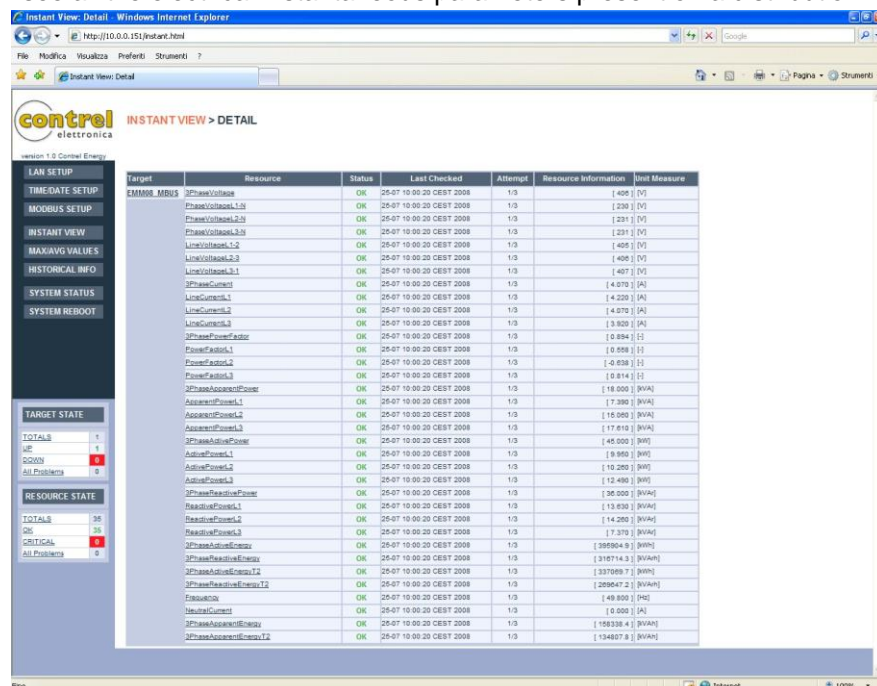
Instant View: Detail - Windows Internet Explorer
http://10.0.0.151/instant.html
Google
File Modifica Visualizza Preferiti Strumenti ?
Instant View: Detail
Pagina Strumenti

contrel elettronica
INSTANT VIEW > DETAIL
version 1.0 Contrel Energy
LAN SETUP
TIME/DATE SETUP
MODBUS SETUP
INSTANT VIEW
MAX/AVG VALUES
HISTORICAL INFO
SYSTEM STATUS
SYSTEM REBOOT

TARGET STATE
| TOTALS | 1 |
|---|---|
| UP | 1 |
| DOWN | 0 |
| All Problems | 0 |

RESOURCE STATE
| TOTALS | 35 |
|---|---|
| OK | 35 |
| CRITICAL | 0 |
| All Problems | 0 |

| Target | Resource | Status | Last Checked | Attempt | Resource Information | Unit Measure |
|---|---|---|---|---|---|---|
| EMM08_MBUS | 3PhaseVoltage | OK | 25-07 10:00:20 CEST 2008 | 1/3 | [ 406 ] | [V] |
| | PhaseVoltageL1-N | OK | 25-07 10:00:20 CEST 2008 | 1/3 | [ 230 ] | [V] |
| | PhaseVoltageL2-N | OK | 25-07 10:00:20 CEST 2008 | 1/3 | [ 231 ] | [V] |
| | PhaseVoltageL3-N | OK | 25-07 10:00:20 CEST 2008 | 1/3 | [ 231 ] | [V] |
| | LineVoltageL1-2 | OK | 25-07 10:00:20 CEST 2008 | 1/3 | [ 405 ] | [V] |
| | LineVoltageL2-3 | OK | 25-07 10:00:20 CEST 2008 | 1/3 | [ 406 ] | [V] |
| | LineVoltageL3-1 | OK | 25-07 10:00:20 CEST 2008 | 1/3 | [ 407 ] | [V] |
| | 3PhaseCurrent | OK | 25-07 10:00:20 CEST 2008 | 1/3 | [ 4.070 ] | [A] |
| | LineCurrentL1 | OK | 25-07 10:00:20 CEST 2008 | 1/3 | [ 4.220 ] | [A] |
| | LineCurrentL2 | OK | 25-07 10:00:20 CEST 2008 | 1/3 | [ 4.070 ] | [A] |
| | LineCurrentL3 | OK | 25-07 10:00:20 CEST 2008 | 1/3 | [ 3.920 ] | [A] |
| | 3PhasePowerFactor | OK | 25-07 10:00:20 CEST 2008 | 1/3 | [ 0.894 ] | [-] |
| | PowerFactorL1 | OK | 25-07 10:00:20 CEST 2008 | 1/3 | [ 0.558 ] | [-] |
| | PowerFactorL2 | OK | 25-07 10:00:20 CEST 2008 | 1/3 | [ -0.638 ] | [-] |
| | PowerFactorL3 | OK | 25-07 10:00:20 CEST 2008 | 1/3 | [ 0.814 ] | [-] |
| | 3PhaseApparentPower | OK | 25-07 10:00:20 CEST 2008 | 1/3 | [ 18.000 ] | [kVA] |
| | ApparentPowerL1 | OK | 25-07 10:00:20 CEST 2008 | 1/3 | [ 7.390 ] | [kVA] |
| | ApparentPowerL2 | OK | 25-07 10:00:20 CEST 2008 | 1/3 | [ 15.060 ] | [kVA] |
| | ApparentPowerL3 | OK | 25-07 10:00:20 CEST 2008 | 1/3 | [ 17.610 ] | [kVA] |
| | 3PhaseActivePower | OK | 25-07 10:00:20 CEST 2008 | 1/3 | [ 45.000 ] | [kW] |
| | ActivePowerL1 | OK | 25-07 10:00:20 CEST 2008 | 1/3 | [ 9.950 ] | [kW] |
| | ActivePowerL2 | OK | 25-07 10:00:20 CEST 2008 | 1/3 | [ 10.260 ] | [kW] |
| | ActivePowerL3 | OK | 25-07 10:00:20 CEST 2008 | 1/3 | [ 12.490 ] | [kW] |
| | 3PhaseReactivePower | OK | 25-07 10:00:20 CEST 2008 | 1/3 | [ 36.000 ] | [kVAr] |
| | ReactivePowerL1 | OK | 25-07 10:00:20 CEST 2008 | 1/3 | [ 13.630 ] | [kVAr] |
| | ReactivePowerL2 | OK | 25-07 10:00:20 CEST 2008 | 1/3 | [ 14.260 ] | [kVAr] |
| | ReactivePowerL3 | OK | 25-07 10:00:20 CEST 2008 | 1/3 | [ 7.370 ] | [kVAr] |
| | 3PhaseActiveEnergy | OK | 25-07 10:00:20 CEST 2008 | 1/3 | [ 395904.9 ] | [kWh] |
| | 3PhaseReactiveEnergy | OK | 25-07 10:00:20 CEST 2008 | 1/3 | [ 316714.3 ] | [kVArh] |
| | 3PhaseActiveEnergyT2 | OK | 25-07 10:00:20 CEST 2008 | 1/3 | [ 337069.7 ] | [kWh] |
| | 3PhaseReactiveEnergyT2 | OK | 25-07 10:00:20 CEST 2008 | 1/3 | [ 269647.2 ] | [kVArh] |
| | Frequency | OK | 25-07 10:00:20 CEST 2008 | 1/3 | [ 49.800 ] | [Hz] |
| | NeutralCurrent | OK | 25-07 10:00:20 CEST 2008 | 1/3 | [ 0.000 ] | [A] |
| | 3PhaseApparentEnergy | OK | 25-07 10:00:20 CEST 2008 | 1/3 | [ 158338.4 ] | [kVAh] |
| | 3PhaseApparentEnergyT2 | OK | 25-07 10:00:20 CEST 2008 | 1/3 | [ 134807.8 ] | [kVAh] |

Fine
Internet
100%